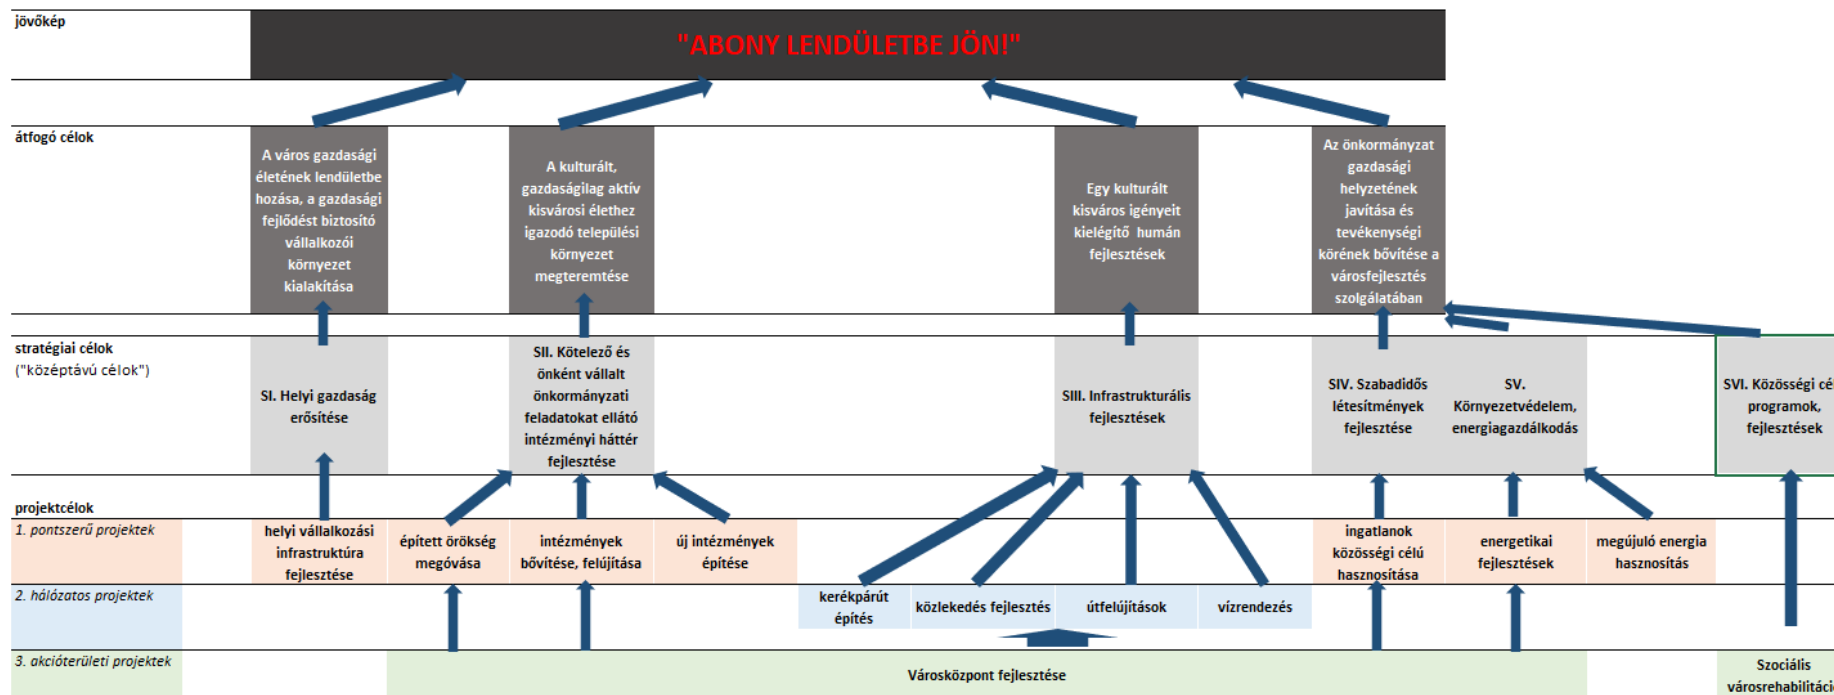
jövőkép

"ABONY LENDÜLETBE JÖN!"

átfogó célok

A város gazdasági életének lendületbe hozása, a gazdasági fejlődést biztosító vállalkozói környezet kialakítása

A kulturált, gazdaságilag aktív kisvárosi élethez igazodó települési környezet megteremtése

Egy kulturált kisváros igényeit kielégítő humán fejlesztések

Az önkormányzat gazdasági helyzetének javítása és tevékenységi körének bővítése a városfejlesztés szolgálatában

stratégiai célok ("középtávú célok")

SI. Helyi gazdaság erősítése

SII. Kötelező és önként vállalt önkormányzati feladatokat ellátó intézményi háttér fejlesztése

SIII. Infrastrukturális fejlesztések

SIV. Szabadidős létesítmények fejlesztése

SV. Környezetvédelem, energiagazdálkodás

SVI. Közösségi cé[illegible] programok, fejlesztések

projektcélok

1. pontszerű projektek

helyi vállalkozási infrastruktúra fejlesztése

épített örökség megóvása

intézmények bővítése, felújítása

új intézmények építése

ingatlanok közösségi célú hasznosítása

energetikai fejlesztések

megújuló energia hasznosítás

2. hálózatos projektek

kerékpárút építés

közlekedés fejlesztés

útfelújítások

vízrendezés

3. akcióterületi projektek

Városközpont fejlesztése

Szociális városrehabilitáci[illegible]